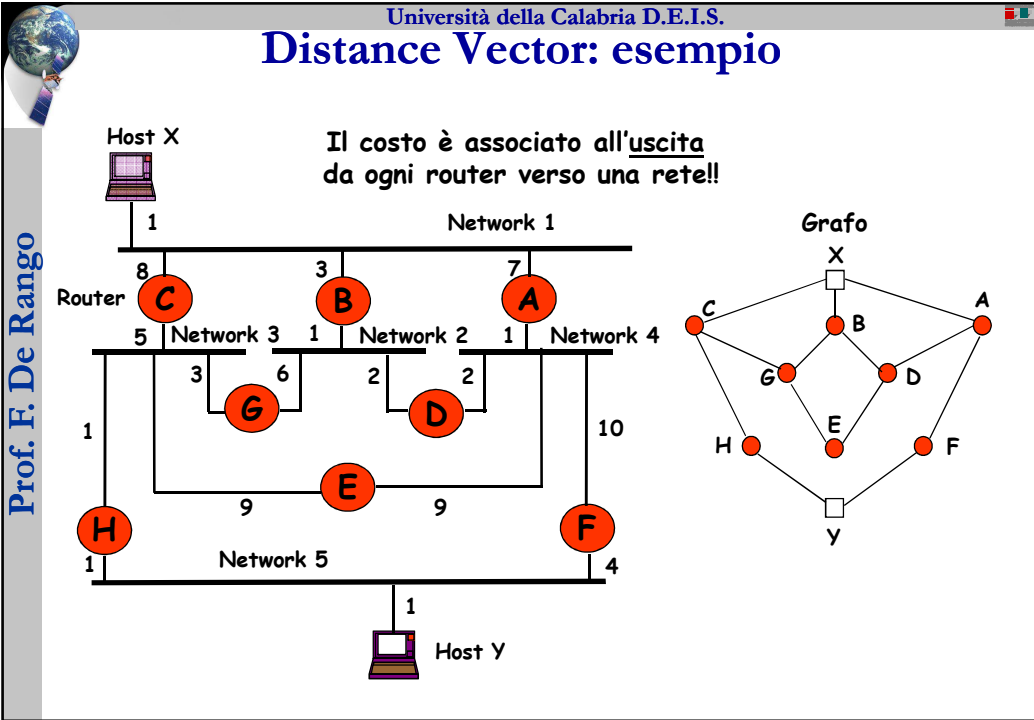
Università della Calabria D.E.I.S.

Distance Vector: esempio

Prof. F. De Rango

Il costo è associato all'uscita da ogni router verso una rete!!

Host X

1

Network 1

8

3

7

Router

C

B

A

5

Network 3

1

Network 2

1

Network 4

3

6

2

2

G

D

1

10

E

9

9

H

F

1

Network 5

4

1

Host Y

Grafo

X

C

A

B

G

D

E

H

F

Y